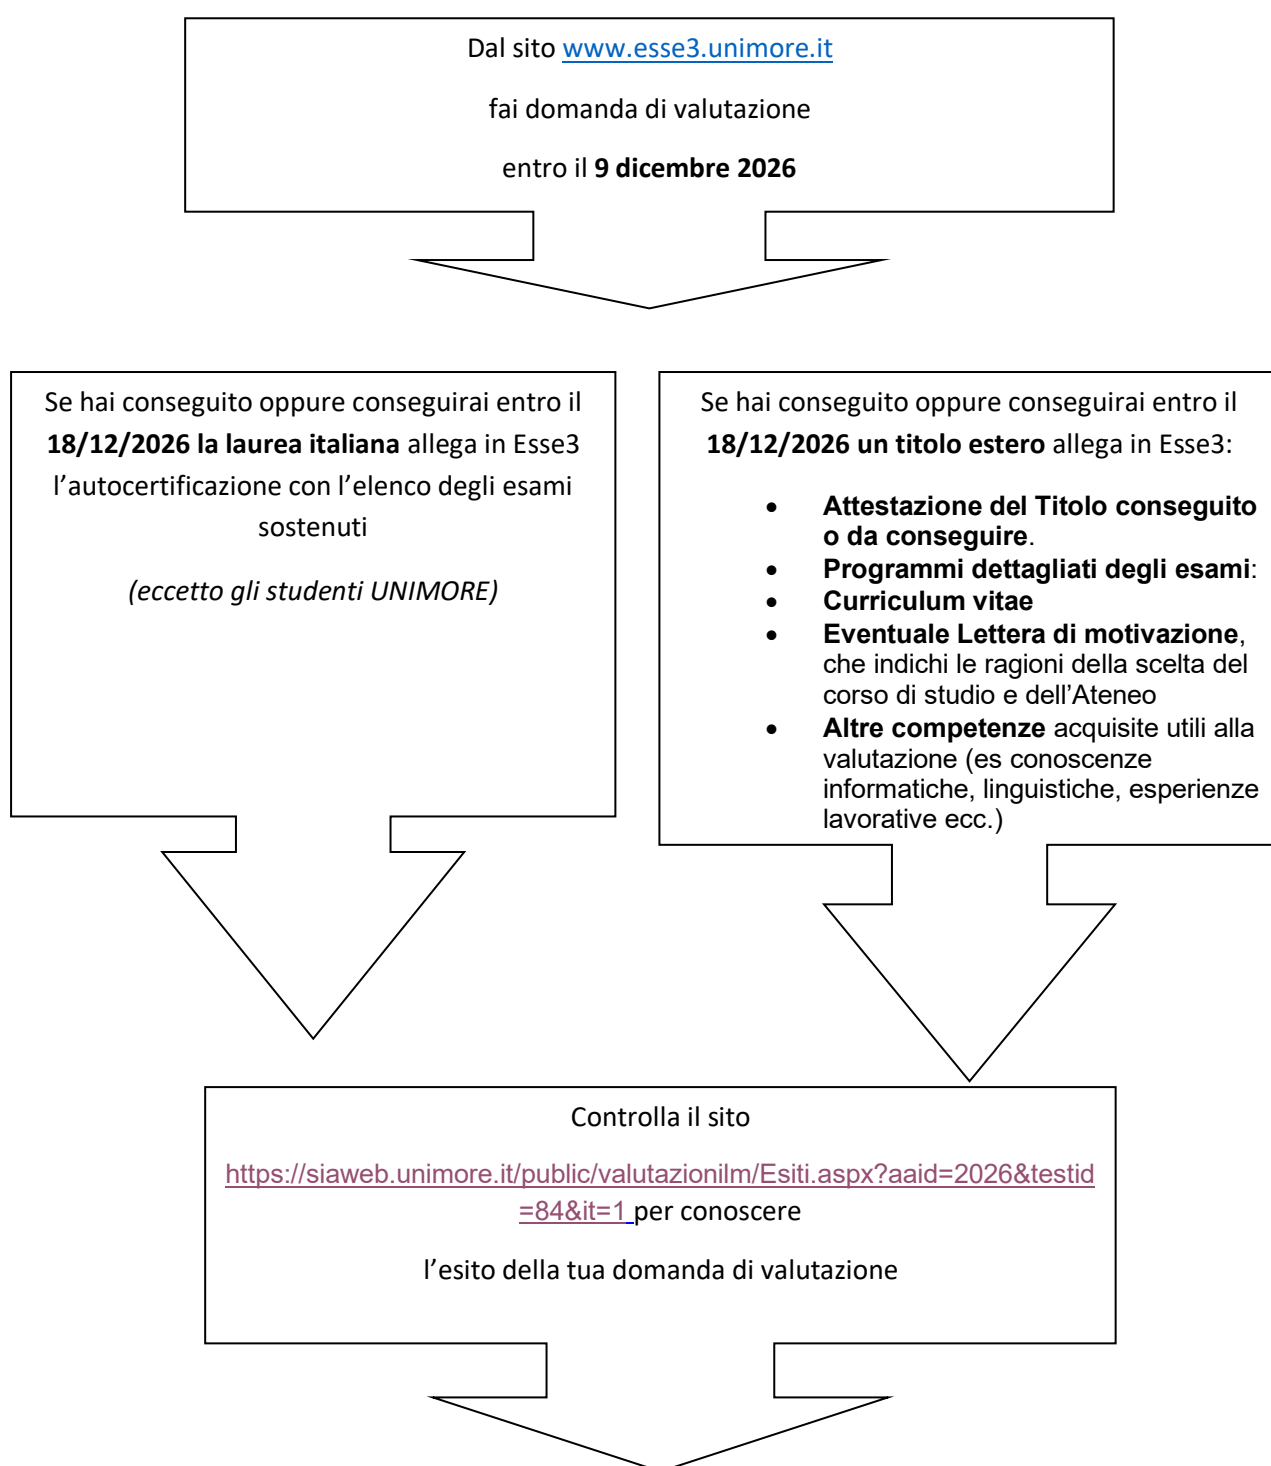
Dal sito www.esse3.unimore.it

fai domanda di valutazione

entro il **9 dicembre 2026**

Se hai conseguito oppure conseguirai entro il **18/12/2026 la laurea italiana** allega in Esse3 l'autocertificazione con l'elenco degli esami sostenuti

*(eccetto gli studenti UNIMORE)*

Se hai conseguito oppure conseguirai entro il **18/12/2026 un titolo estero** allega in Esse3:

- **Attestazione del Titolo conseguito o da conseguire**.
- **Programmi dettagliati degli esami**:
- **Curriculum vitae**
- **Eventuale Lettera di motivazione**, che indichi le ragioni della scelta del corso di studio e dell'Ateneo
- **Altre competenze** acquisite utili alla valutazione (es conoscenze informatiche, linguistiche, esperienze lavorative ecc.)

Controlla il sito

https://siaweb.unimore.it/public/valutazionilm/Esiti.aspx?aaid=2026&testid=84&it=1 per conoscere

l'esito della tua domanda di valutazione